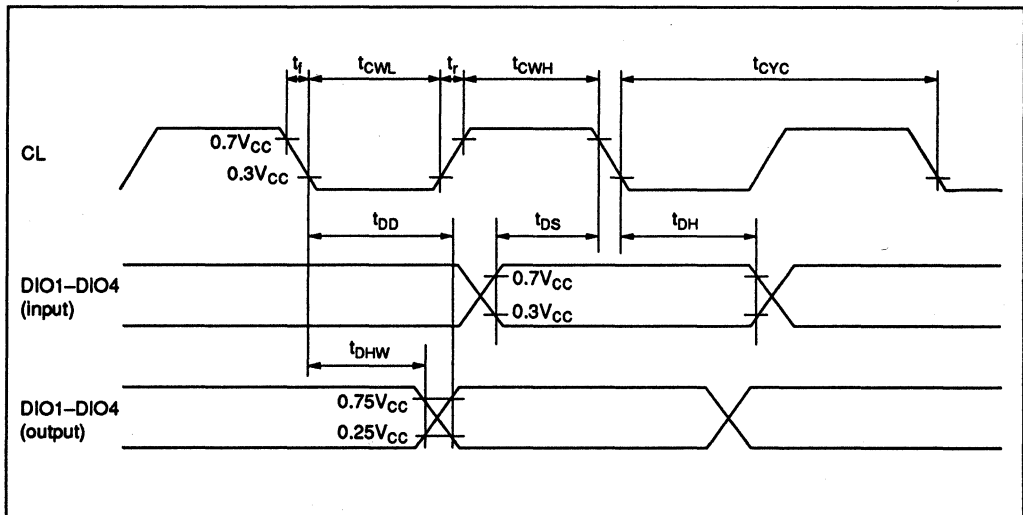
$t_f$ $t_{CWL}$ $t_r$ $t_{CWH}$ $t_{CYC}$

CL

$0.7V_{CC}$

$0.3V_{CC}$

$t_{DD}$ $t_{DS}$ $t_{DH}$

DIO1–DIO4 (input)

$0.7V_{CC}$

$0.3V_{CC}$

$t_{DHW}$

DIO1–DIO4 (output)

$0.75V_{CC}$

$0.25V_{CC}$